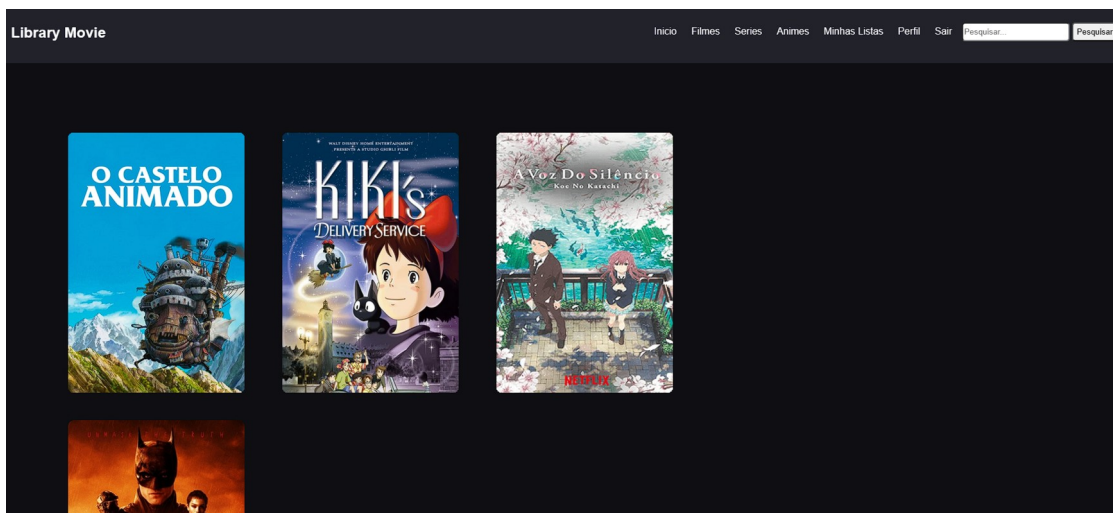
Library Movie

Inicio Filmes Series Animes Minhas Listas Perfil Sair Pesquisar... Pesquisar

O CASTELO ANIMADO

WALT DISNEY HOME ENTERTAINMENT PRESENTS A STUDIO GHIBLI FILM
KIKI's DELIVERY SERVICE

A Voz Do Silêncio
Koe No Katachi
NETFLIX